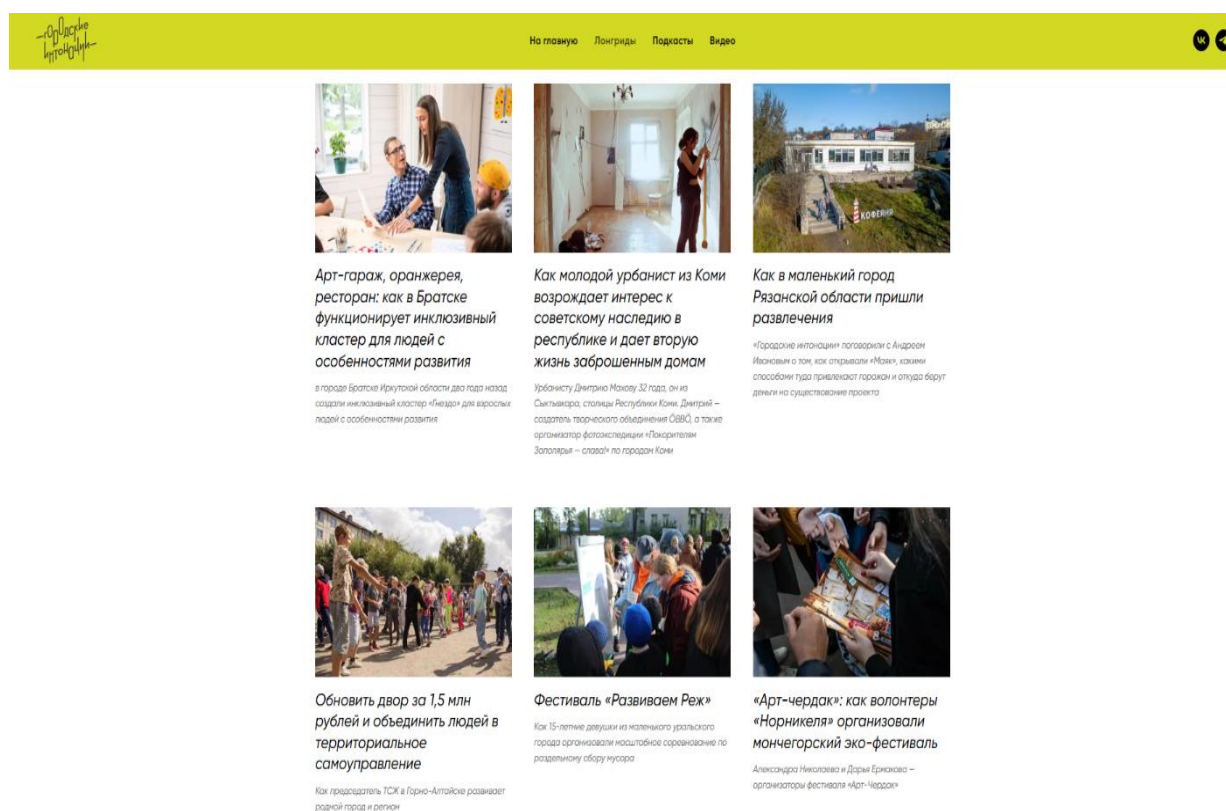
Городские интонации

На главную Лонгриды Подкасты Видео

Арт-гараж, оранжерея, ресторан: как в Братске функционирует инклюзивный кластер для людей с особенностями развития

в городе Братске Иркутской области два года назад создали инклюзивный кластер «Гнездо» для взрослых людей с особенностями развития

Как молодой урбанист из Коми возрождает интерес к советскому наследию в республике и дает вторую жизнь заброшенным домам

Урбанисту Дмитрию Махову 32 года, он из Сыктывкара, столицы Республики Коми. Дмитрий – создатель творческого объединения ÖВВÖ, а также организатор фотоэкспедиции «Покорителям Заполярья – слава!» по городам Коми

КОФЕЙНЯ

Как в маленький город Рязанской области пришли развлечения

«Городские интонации» поговорили с Андреем Ивановым о том, как открывали «Маяк», какими способами туда привлекают горожан и откуда берут деньги на существование проекта

Обновить двор за 1,5 млн рублей и объединить людей в территориальное самоуправление

Как председатель ТСЖ в Горно-Алтайске развивает родной город и регион

Фестиваль «Развиваем Реж»

Как 15-летние девушки из маленького уральского города организовали масштабное соревнование по раздельному сбору мусора

«Арт-чердак»: как волонтеры «Норникеля» организовали мончегорский эко-фестиваль

Александра Николаева и Дарья Ермакова – организаторы фестиваля «Арт-Чердак»